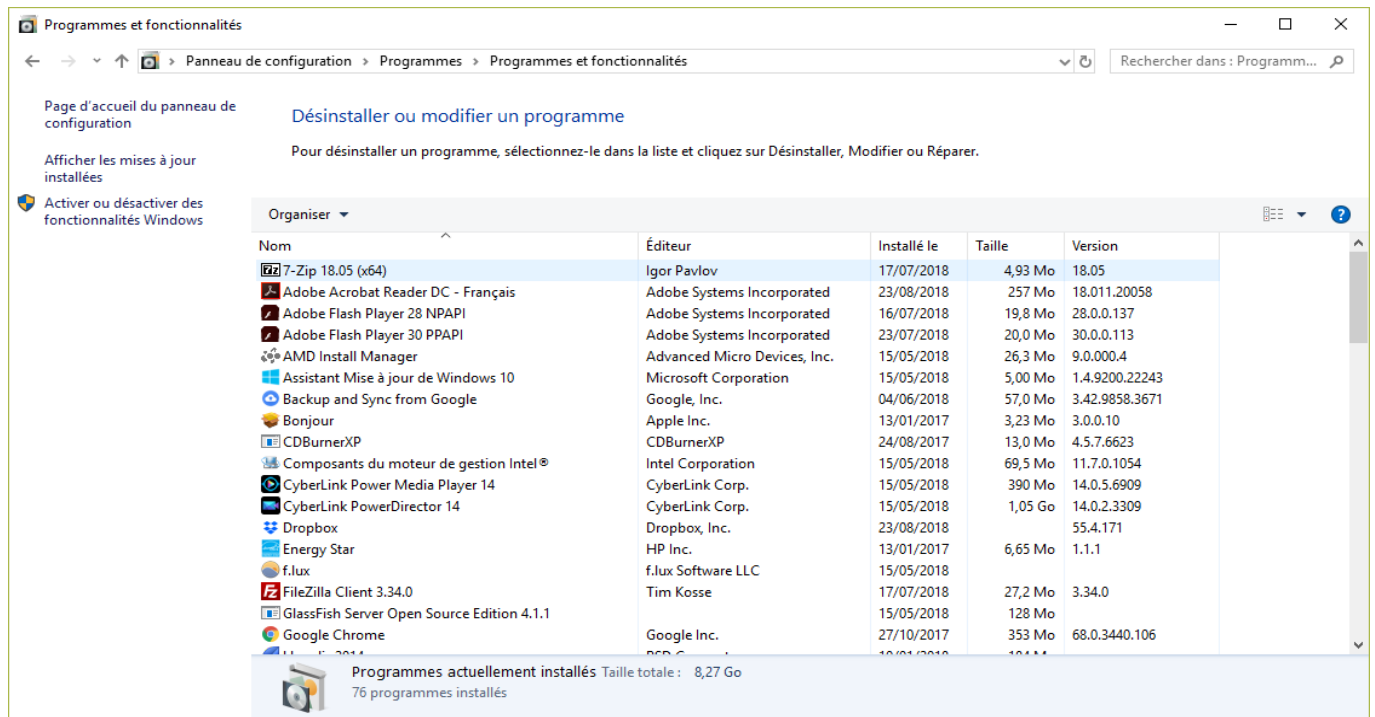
Programmes et fonctionnalités

Panneau de configuration > Programmes > Programmes et fonctionnalités

Rechercher dans : Programm...

Page d'accueil du panneau de configuration

Afficher les mises à jour installées

Activer ou désactiver des fonctionnalités Windows

Désinstaller ou modifier un programme

Pour désinstaller un programme, sélectionnez-le dans la liste et cliquez sur Désinstaller, Modifier ou Réparer.

Organiser

| Nom | Éditeur | Installé le | Taille | Version |
|---|---|---|---|---|
| 7-Zip 18.05 (x64) | Igor Pavlov | 17/07/2018 | 4,93 Mo | 18.05 |
| Adobe Acrobat Reader DC - Français | Adobe Systems Incorporated | 23/08/2018 | 257 Mo | 18.011.20058 |
| Adobe Flash Player 28 NPAPI | Adobe Systems Incorporated | 16/07/2018 | 19,8 Mo | 28.0.0.137 |
| Adobe Flash Player 30 PPAPI | Adobe Systems Incorporated | 23/07/2018 | 20,0 Mo | 30.0.0.113 |
| AMD Install Manager | Advanced Micro Devices, Inc. | 15/05/2018 | 26,3 Mo | 9.0.000.4 |
| Assistant Mise à jour de Windows 10 | Microsoft Corporation | 15/05/2018 | 5,00 Mo | 1.4.9200.22243 |
| Backup and Sync from Google | Google, Inc. | 04/06/2018 | 57,0 Mo | 3.42.9858.3671 |
| Bonjour | Apple Inc. | 13/01/2017 | 3,23 Mo | 3.0.0.10 |
| CDBurnerXP | CDBurnerXP | 24/08/2017 | 13,0 Mo | 4.5.7.6623 |
| Composants du moteur de gestion Intel® | Intel Corporation | 15/05/2018 | 69,5 Mo | 11.7.0.1054 |
| CyberLink Power Media Player 14 | CyberLink Corp. | 15/05/2018 | 390 Mo | 14.0.5.6909 |
| CyberLink PowerDirector 14 | CyberLink Corp. | 15/05/2018 | 1,05 Go | 14.0.2.3309 |
| Dropbox | Dropbox, Inc. | 23/08/2018 | | 55.4.171 |
| Energy Star | HP Inc. | 13/01/2017 | 6,65 Mo | 1.1.1 |
| f.lux | f.lux Software LLC | 15/05/2018 | | |
| FileZilla Client 3.34.0 | Tim Kosse | 17/07/2018 | 27,2 Mo | 3.34.0 |
| GlassFish Server Open Source Edition 4.1.1 | | 15/05/2018 | 128 Mo | |
| Google Chrome | Google Inc. | 27/10/2017 | 353 Mo | 68.0.3440.106 |
| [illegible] | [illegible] | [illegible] | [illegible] | |

Programmes actuellement installés Taille totale : 8,27 Go
76 programmes installés